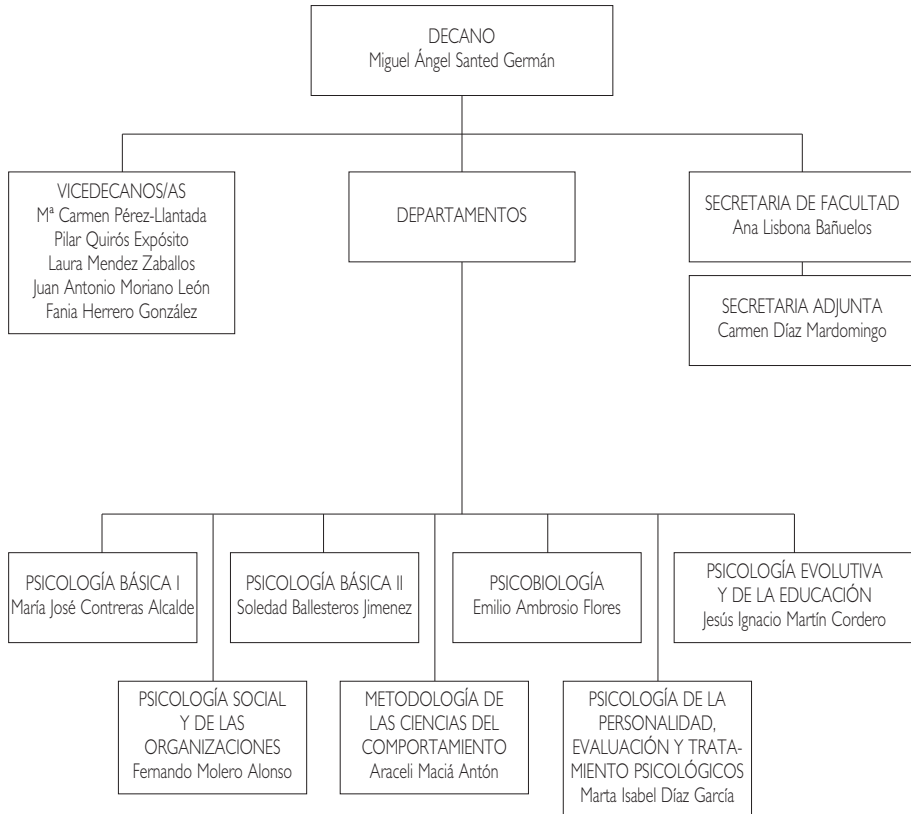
DECANO
Miguel Ángel Santed Germán

VICEDECANOS/AS
Mª Carmen Pérez-Llantada
Pilar Quirós Expósito
Laura Mendez Zaballos
Juan Antonio Moriano León
Fania Herrero González

DEPARTAMENTOS

SECRETARIA DE FACULTAD
Ana Lisbona Bañuelos

SECRETARIA ADJUNTA
Carmen Díaz Mardomingo

PSICOLOGÍA BÁSICA I
María José Contreras Alcalde

PSICOLOGÍA BÁSICA II
Soledad Ballesteros Jimenez

PSICOBIOLOGÍA
Emilio Ambrosio Flores

PSICOLOGÍA EVOLUTIVA Y DE LA EDUCACIÓN
Jesús Ignacio Martín Cordero

PSICOLOGÍA SOCIAL Y DE LAS ORGANIZACIONES
Fernando Molero Alonso

METODOLOGÍA DE LAS CIENCIAS DEL COMPORTAMIENTO
Araceli Maciá Antón

PSICOLOGÍA DE LA PERSONALIDAD, EVALUACIÓN Y TRATAMIENTO PSICOLÓGICOS
Marta Isabel Díaz García